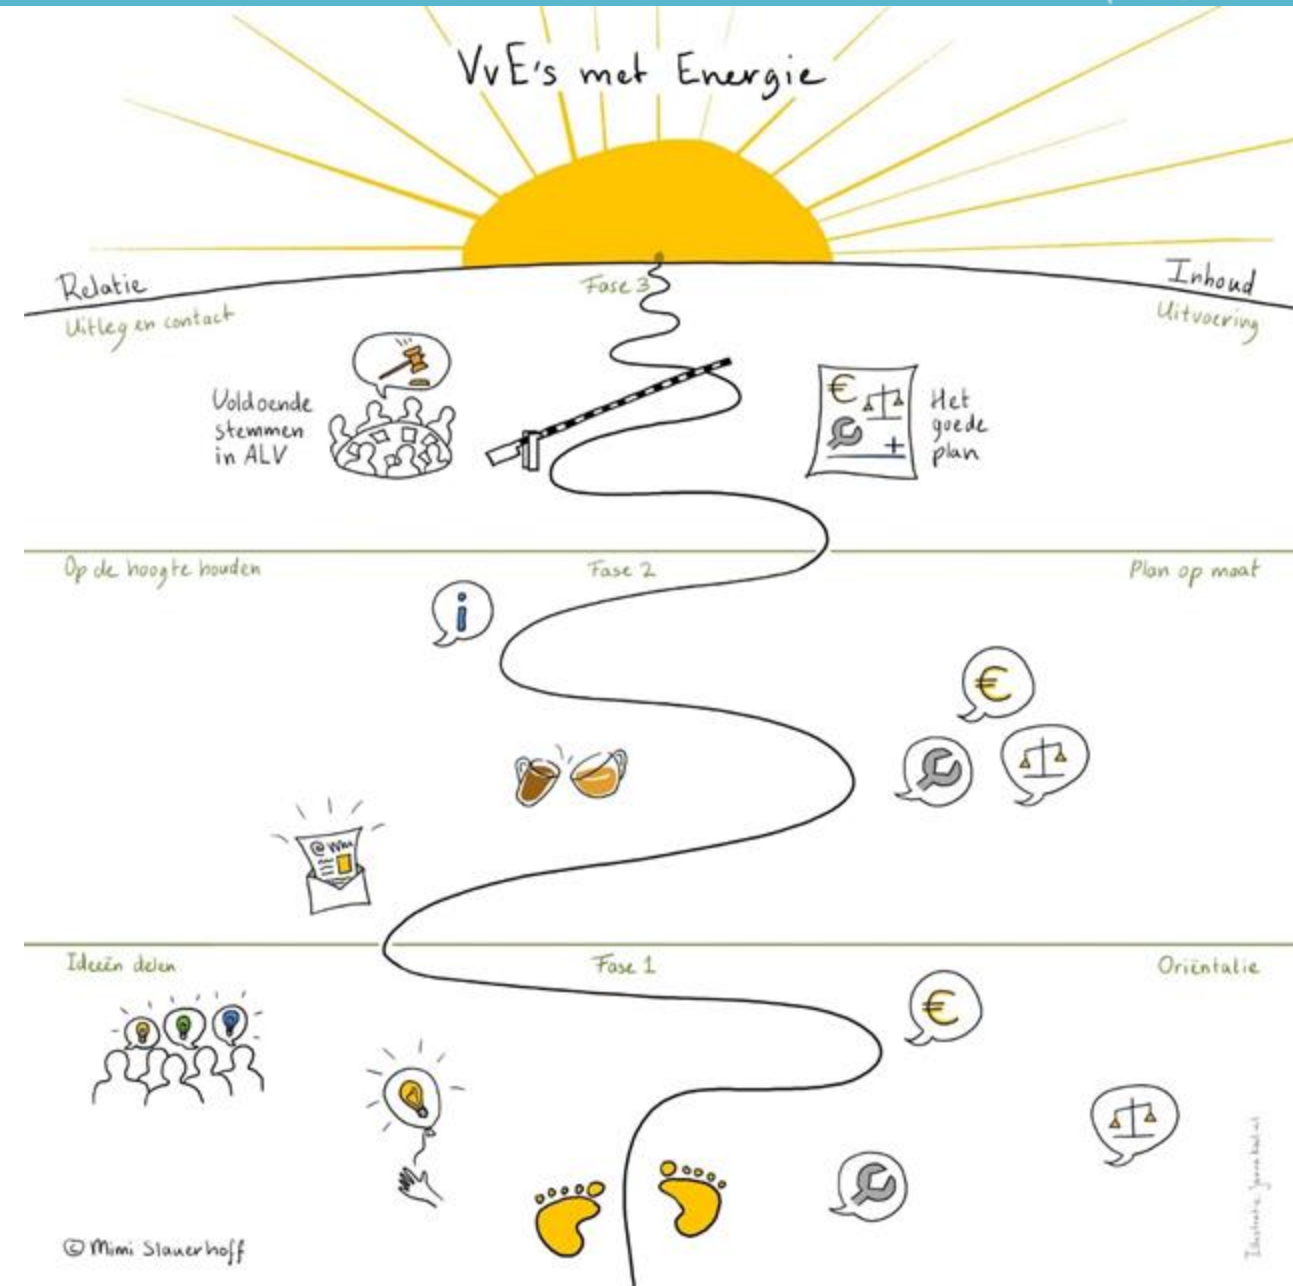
VvE's met Energie

Relatie
Uitleg en contact

Fase 3

Inhoud
Uitvoering

Voldoende stemmen in ALV

€

+

Het goede plan

Op de hoogte houden

Fase 2

Plan op maat

i

€

@ WWW

Ideeën delen

Fase 1

Oriëntatie

€

© Mimi Slauerhoff

Illustratie: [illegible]